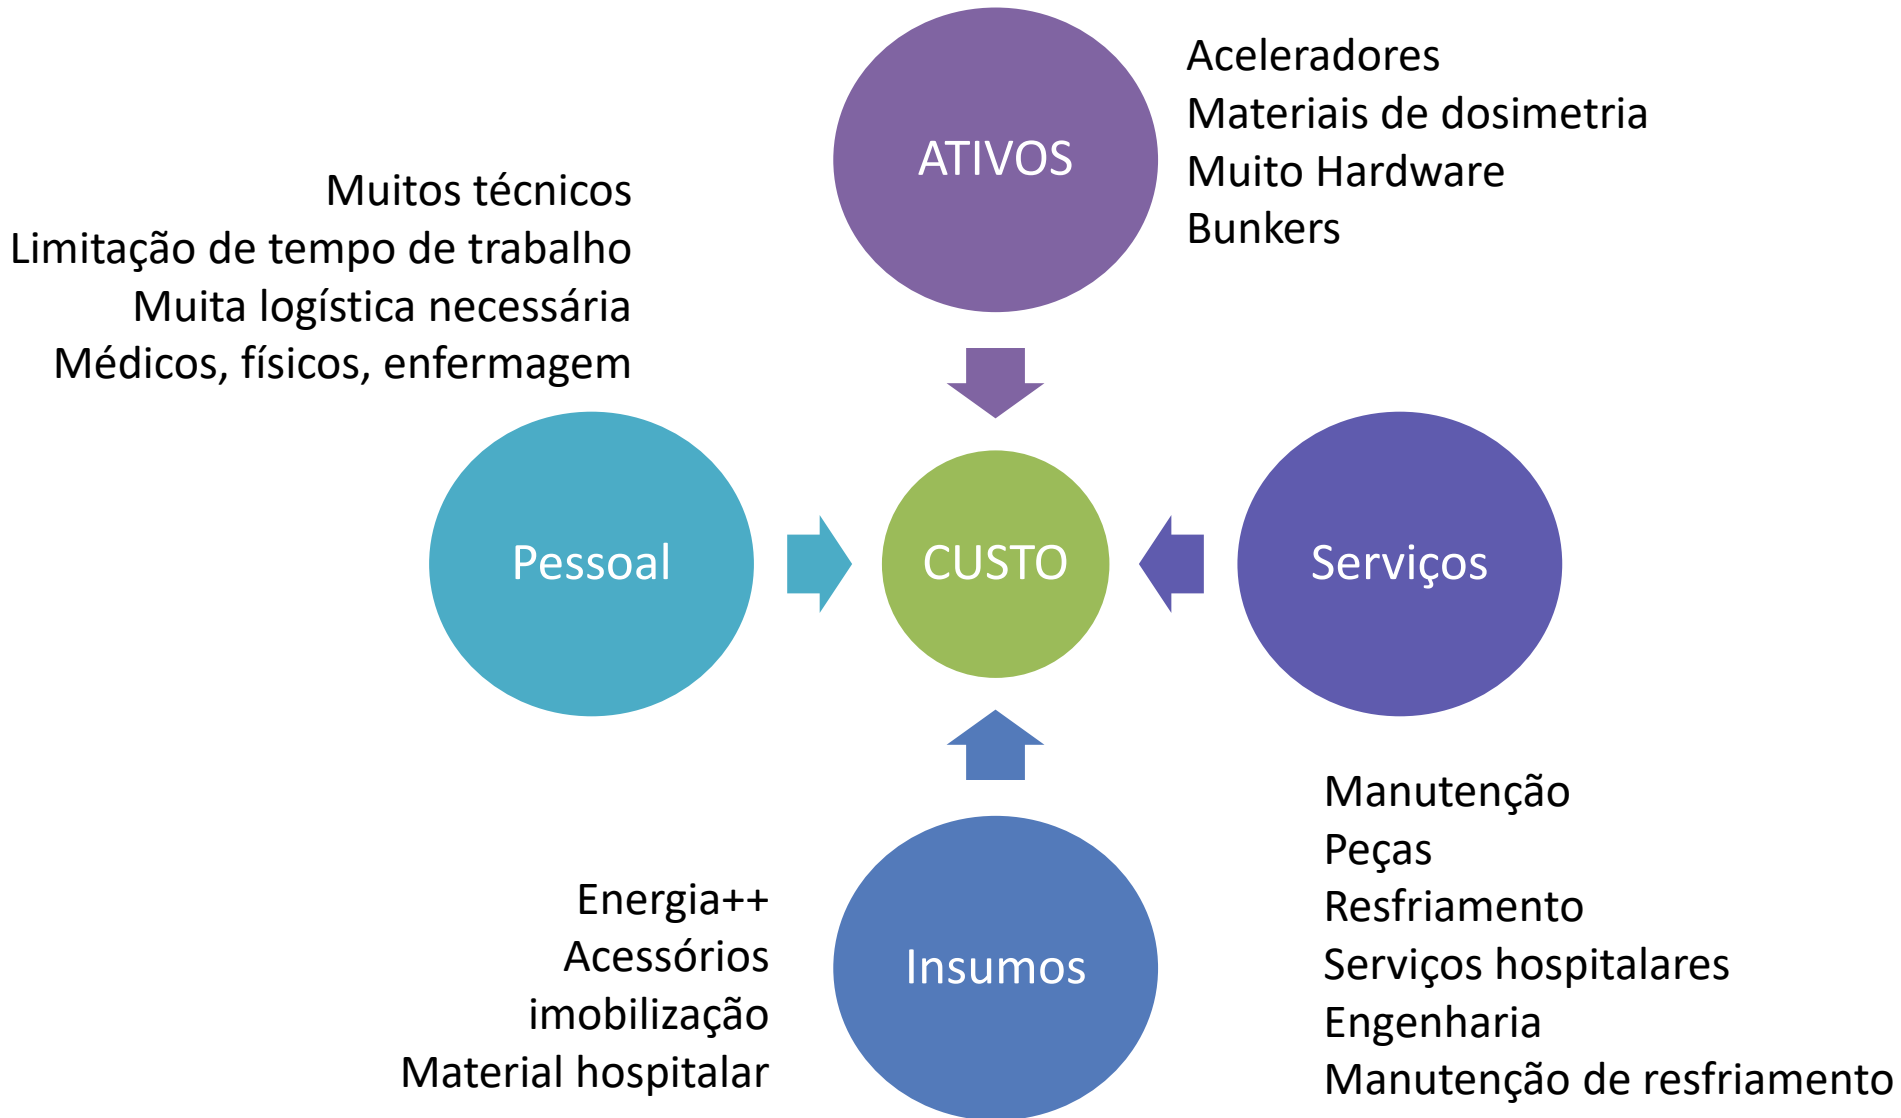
ATIVOS

Aceleradores
Materiais de dosimetria
Muito Hardware
Bunkers

Muitos técnicos
Limitação de tempo de trabalho
Muita logística necessária
Médicos, físicos, enfermagem

Pessoal

CUSTO

Serviços

Insumos

Manutenção
Peças
Resfriamento
Serviços hospitalares
Engenharia
Manutenção de resfriamento

Energia++
Acessórios
imobilização
Material hospitalar